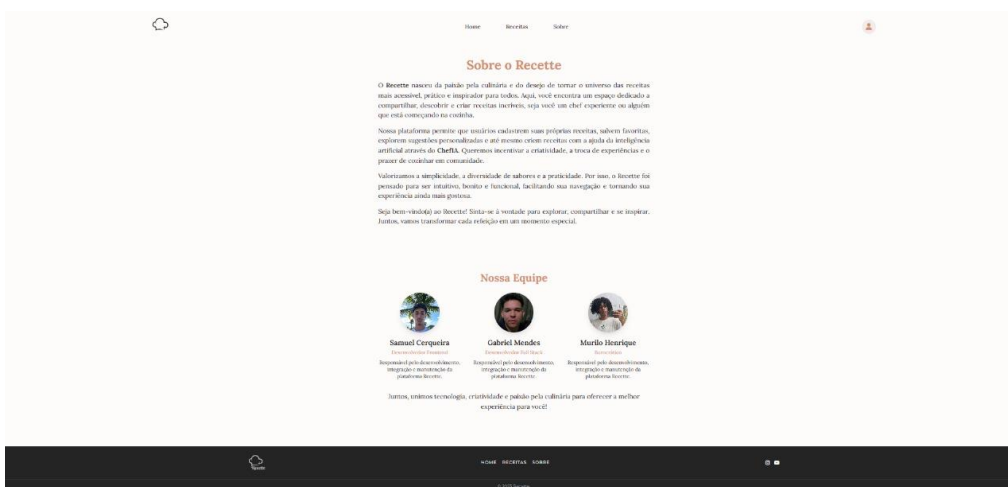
Home Receitas Sobre

Sobre o Recette

O Recette nasceu da paixão pela culinária e do desejo de tornar o universo das receitas mais acessível, prático e inspirador para todos. Aqui, você encontra um espaço dedicado a compartilhar, descobrir e criar receitas incríveis, seja você um chef experiente ou alguém que está começando na cozinha.

Nossa plataforma permite que usuários cadastrem suas próprias receitas, salvem favoritas, explorem sugestões personalizadas e até mesmo criem receitas com a ajuda da inteligência artificial através do ChefIA. Queremos incentivar a criatividade, a troca de experiências e o prazer de cozinhar em comunidade.

Valorizamos a simplicidade, a diversidade de sabores e a praticidade. Por isso, o Recette foi pensado para ser intuitivo, bonito e funcional, facilitando sua navegação e tornando sua experiência ainda mais gostosa.

Seja bem-vindo(a) ao Recette! Sinta-se à vontade para explorar, compartilhar e se inspirar. Juntos, vamos transformar cada refeição em um momento especial.

Nossa Equipe

Samuel Cerqueira
Desenvolvedor Frontend
Responsável pelo desenvolvimento, integração e manutenção da plataforma Recette.

Gabriel Mendes
Desenvolvedor Full Stack
Responsável pelo desenvolvimento, integração e manutenção da plataforma Recette.

Murilo Henrique
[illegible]
Responsável pelo desenvolvimento, integração e manutenção da plataforma Recette.

Juntos, unimos tecnologia, criatividade e paixão pela culinária para oferecer a melhor experiência para você!

Recette

HOME RECEITAS SOBRE

© 2025 Recette